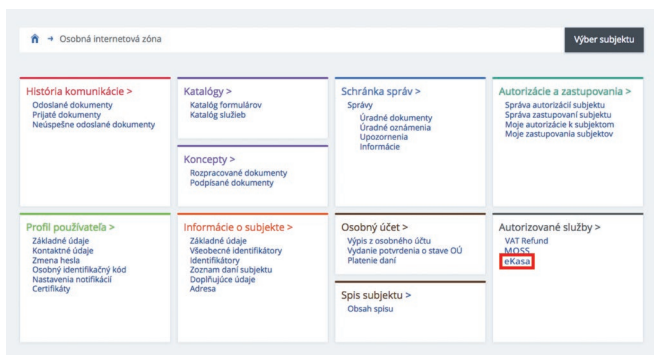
→ Osobná internetová zóna

Výber subjektu

História komunikácie >
Odoslané dokumenty
Prijaté dokumenty
Neúspešne odoslané dokumenty

Katalógy >
Katalóg formulárov
Katalóg služieb

Koncepty >
Rozpracované dokumenty
Podpísané dokumenty

Schránka správ >
Správy
Úradné dokumenty
Úradné oznámenia
Upozornenia
Informácie

Autorizácie a zastupovania >
Správa autorizácií subjektu
Správa zastupovaní subjektu
Moje autorizácie k subjektom
Moje zastupovania subjektov

Profil používateľa >
Základné údaje
Kontaktné údaje
Zmena hesla
Osobný identifikačný kód
Nastavenia notifikácií
Certifikáty

Informácie o subjekte >
Základné údaje
Všeobecné identifikátory
Identifikátory
Zoznam daní subjektu
Doplňujúce údaje
Adresa

Osobný účet >
Výpis z osobného účtu
Vydanie potvrdenia o stave OÚ
Platenie daní

Spis subjektu >
Obsah spisu

Autorizované služby >
VAT Refund
MOSS
eKasa